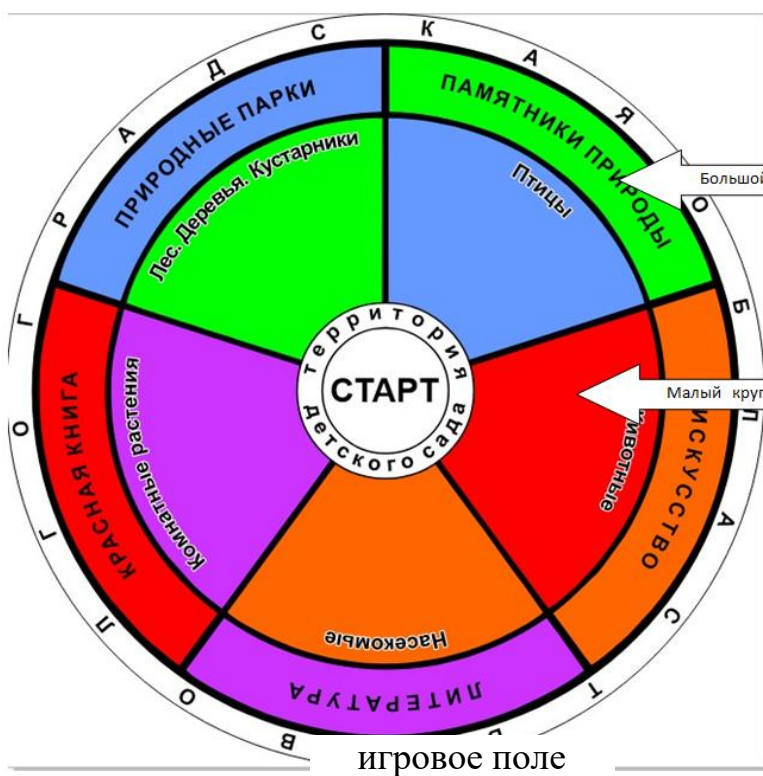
ВОЛГОГРАДСКАЯ ОБЛАСТ

ПРИРОДНЫЕ ПАРКИ
ПАМЯТНИКИ ПРИРОДЫ
Лес. Деревья. Кустарники
Птицы
Большой
территория
СТАРТ
детского сада
Малый круг
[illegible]ивотные
ИСКУССТВО
КРАСНАЯ КНИГА
Комнатные растения
Насекомые
ЛИТЕРАТУРА

игровое поле